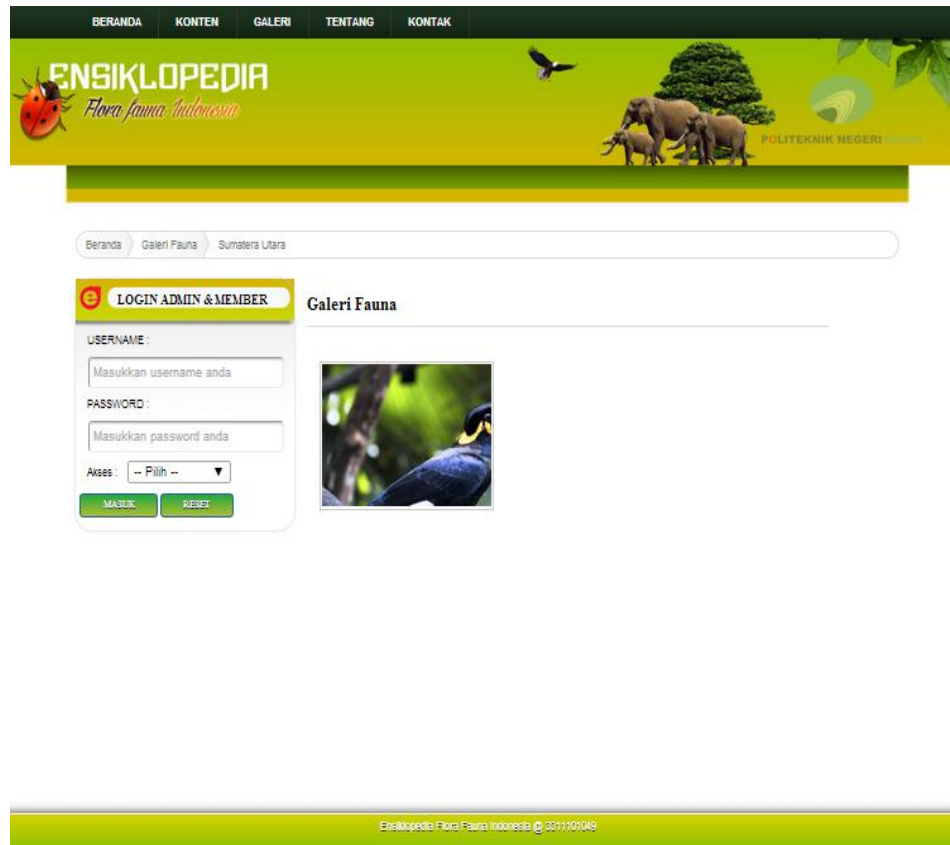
BERANDA KONTEN GALERI TENTANG KONTAK

ENSIKLOPEDIA
Flora fauna Indonesia

POLITEKNIK NEGERI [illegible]

Beranda Galeri Fauna Sumatera Utara

e LOGIN ADMIN & MEMBER

USERNAME :
Masukkan username anda
PASSWORD :
Masukkan password anda
Akses : -- Pilih --
MASUK RESET

Galeri Fauna

Ensiklopedia Flora Fauna Indonesia @ 3311101049